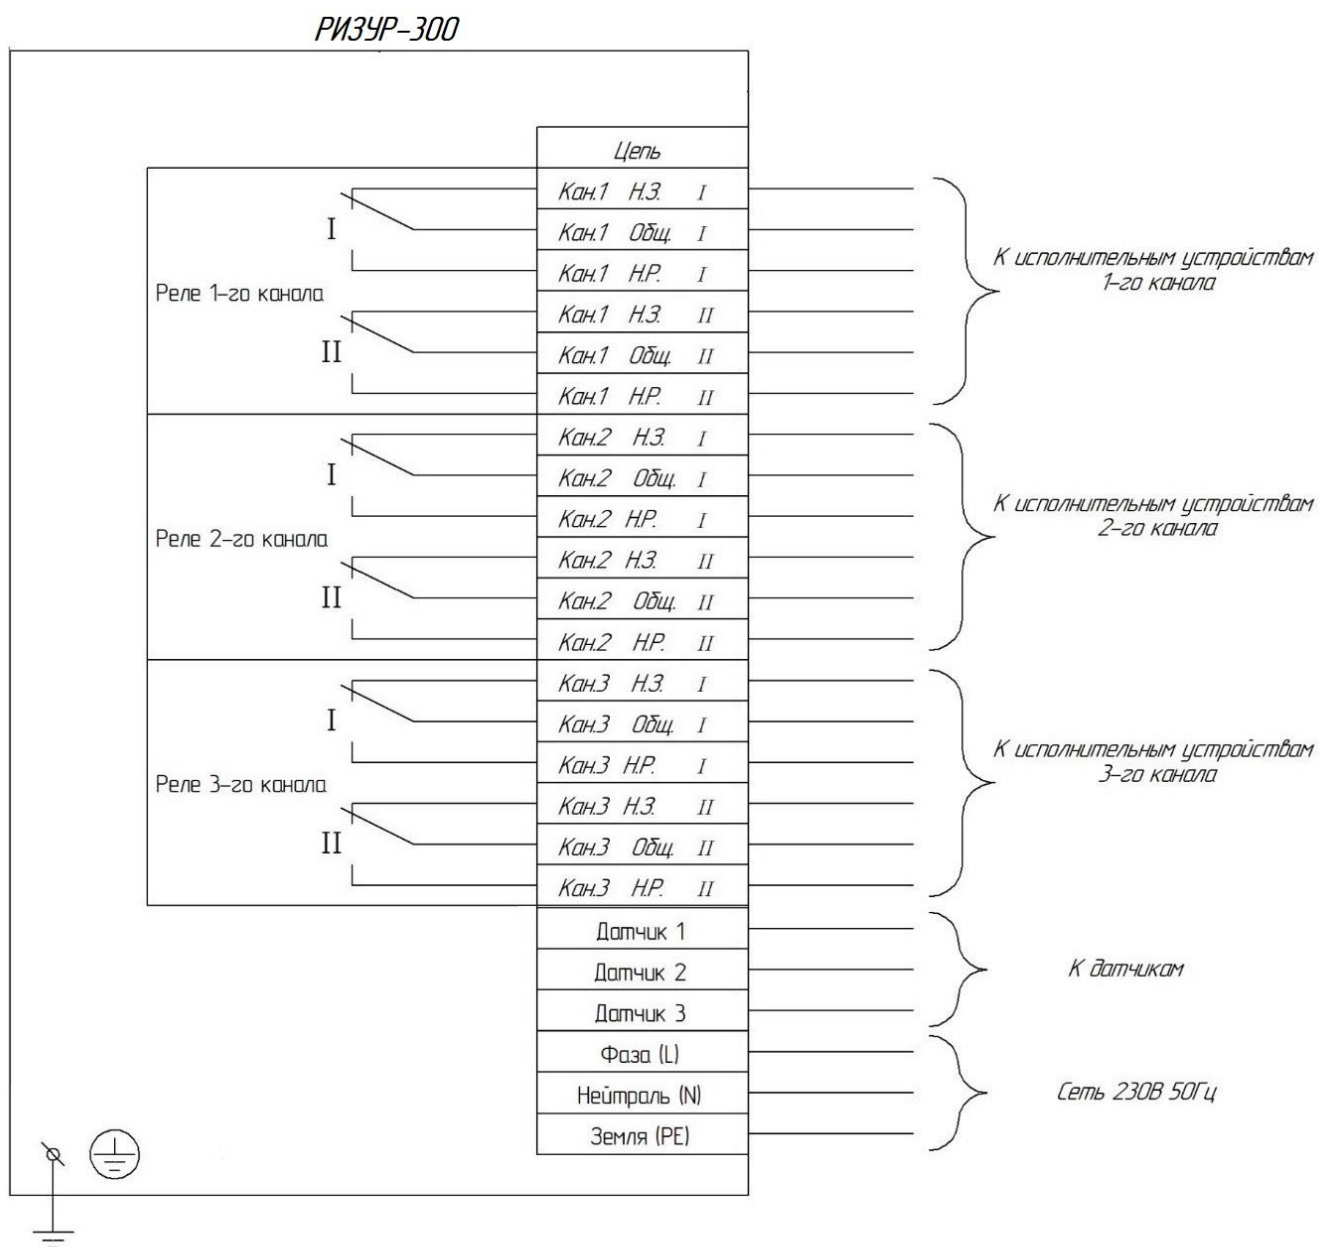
РИЗУР–300

Цепь

I

Реле 1–го канала

II

Кан.1 Н.З. I
Кан.1 Общ. I
Кан.1 Н.Р. I
Кан.1 Н.З. II
Кан.1 Общ. II
Кан.1 Н.Р. II

К исполнительным устройствам 1–го канала

I

Реле 2–го канала

II

Кан.2 Н.З. I
Кан.2 Общ. I
Кан.2 Н.Р. I
Кан.2 Н.З. II
Кан.2 Общ. II
Кан.2 Н.Р. II

К исполнительным устройствам 2–го канала

I

Реле 3–го канала

II

Кан.3 Н.З. I
Кан.3 Общ. I
Кан.3 Н.Р. I
Кан.3 Н.З. II
Кан.3 Общ. II
Кан.3 Н.Р. II

К исполнительным устройствам 3–го канала

Датчик 1
Датчик 2
Датчик 3

К датчикам

Фаза (L)
Нейтраль (N)
Земля (PE)

Сеть 230В 50Гц